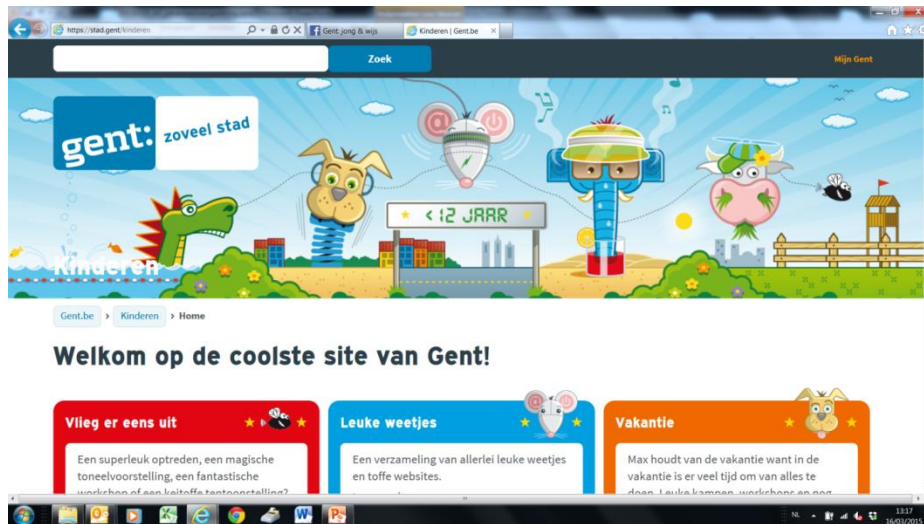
https://stad.gent/kinderen

Gent, jong & wijs

Kinderen | Gent.be

Zoek

Mijn Gent

gent: zoveel stad

< 12 JAAR

Kinderen

Gent.be > Kinderen > Home

Welkom op de coolste site van Gent!

Vlieg er eens uit

Een superleuk optreden, een magische toneelvoorstelling, een fantastische workshop of een keitoffe tentoonstelling?

Leuke weetjes

Een verzameling van allerlei leuke weetjes en toffe websites.

Vakantie

Max houdt van de vakantie want in de vakantie is er veel tijd om van alles te doen. Leuke kampen, workshops en nog

NL

13:17
16/03/201